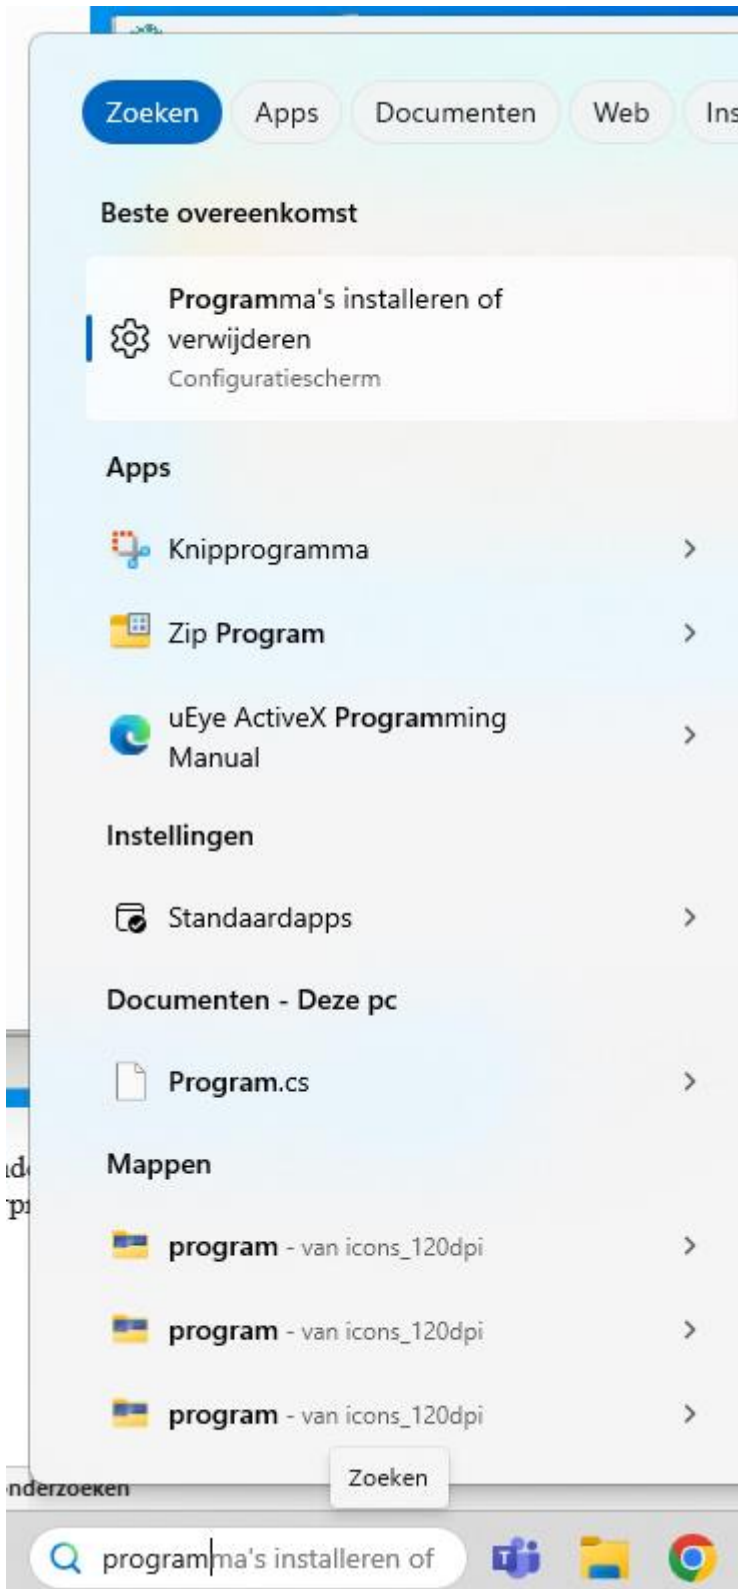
Zoeken Apps Documenten Web Ins

Beste overeenkomst

Programma's installeren of verwijderen
Configuratiescherm

Apps

Knipprogramma

Zip Program

uEye ActiveX Programming Manual

Instellingen

Standaardapps

Documenten - Deze pc

Program.cs

Mappen

program - van icons_120dpi

program - van icons_120dpi

program - van icons_120dpi

ıd
pı

nderzoeken

Zoeken

programma's installeren of